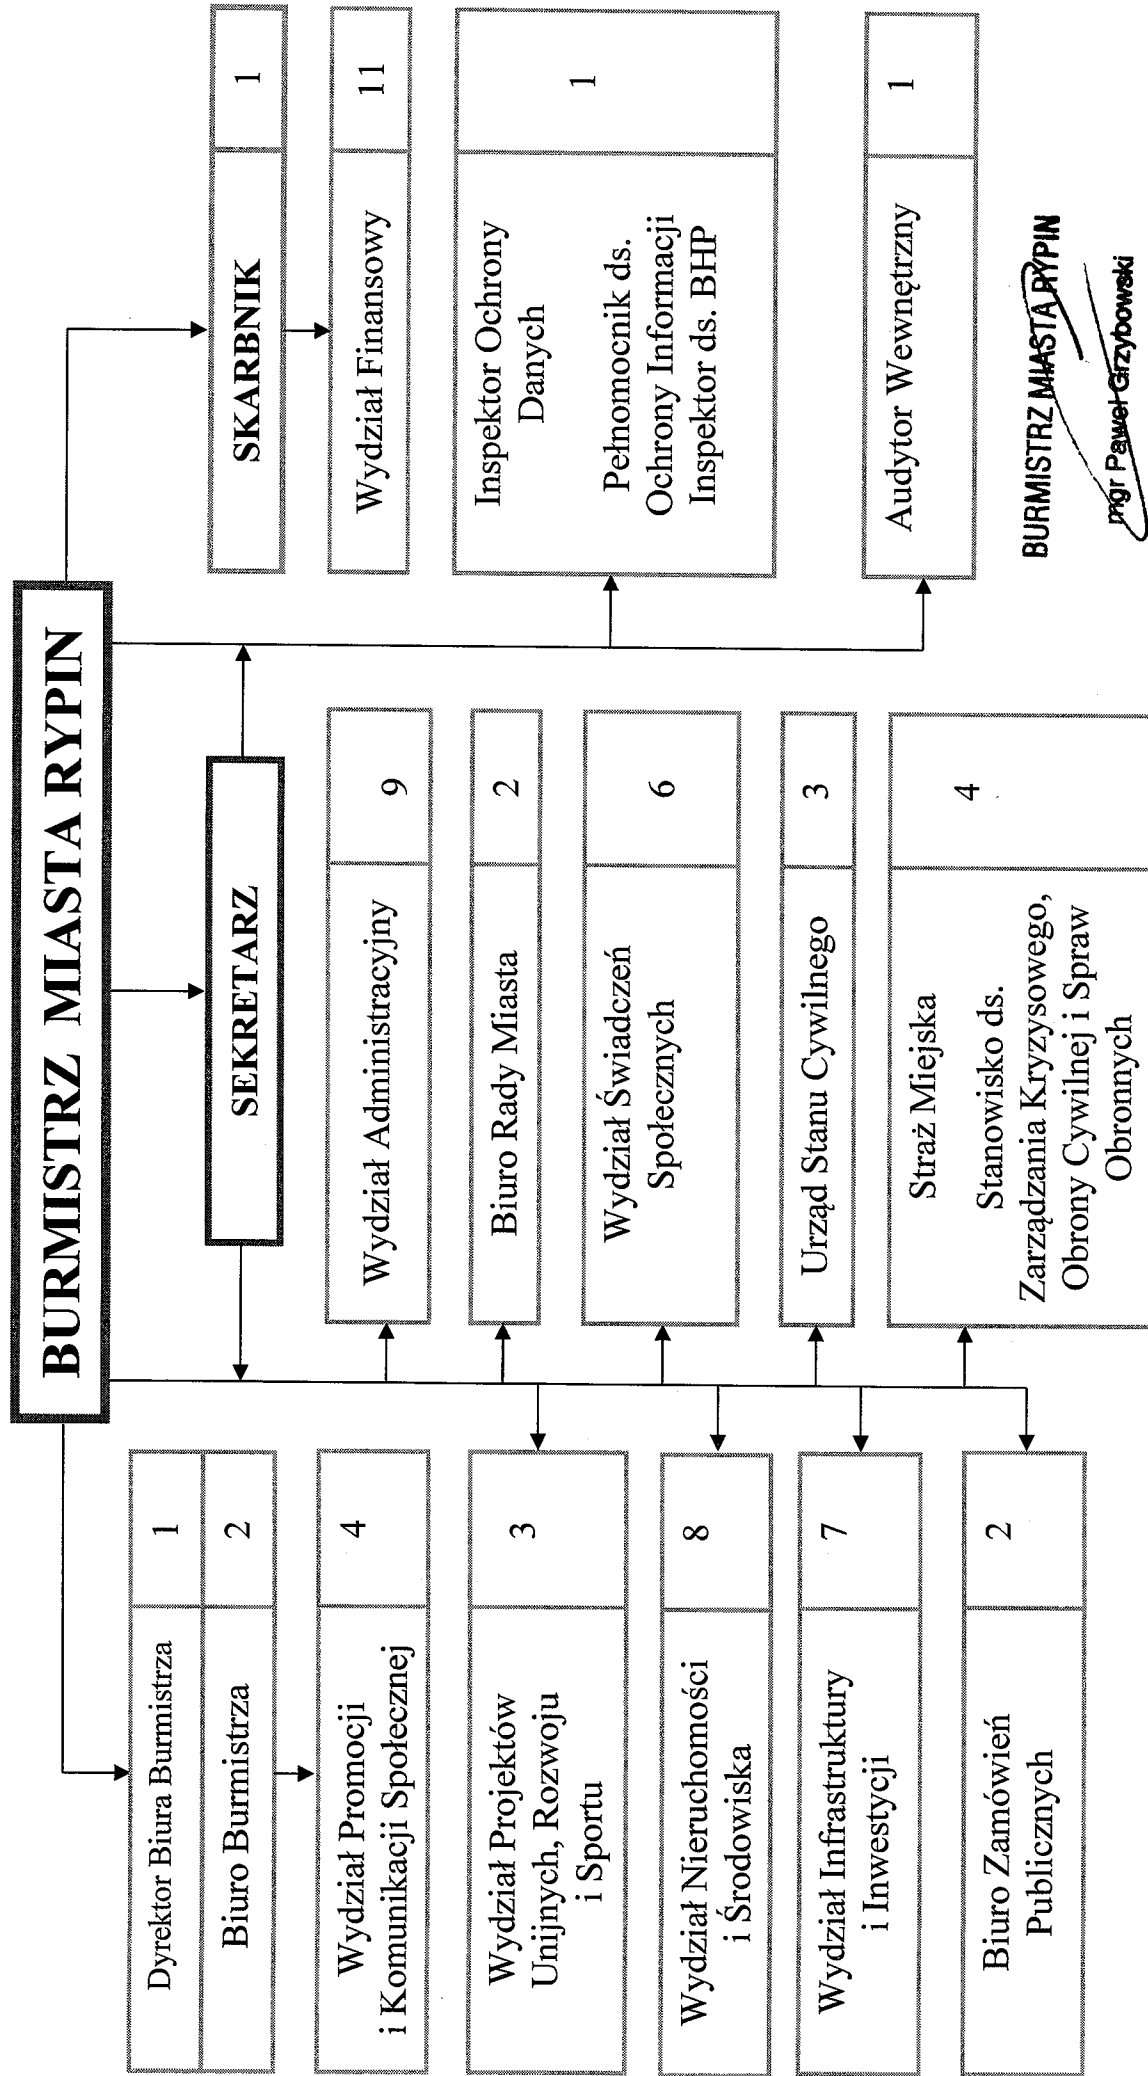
BURMISTRZ MIASTA RYPIN

SKARBNIK | 1

Wydział Finansowy | 11

Inspektor Ochrony Danych

Pełnomocnik ds. Ochrony Informacji Inspektor ds. BHP | 1

Audytor Wewnętrzny | 1

SEKRETARZ

Wydział Administracyjny | 9

Biuro Rady Miasta | 2

Wydział Świadczeń Społecznych | 6

Urząd Stanu Cywilnego | 3

Straż Miejska

Stanowisko ds. Zarządzania Kryzysowego, Obrony Cywilnej i Spraw Obronnych | 4

Dyrektor Biura Burmistrza | 1

Biuro Burmistrza | 2

Wydział Promocji i Komunikacji Społecznej | 4

Wydział Projektów Unijnych, Rozwoju i Sportu | 3

Wydział Nieruchomości i Środowiska | 8

Wydział Infrastruktury i Inwestycji | 7

Biuro Zamówień Publicznych | 2

BURMISTRZ MIASTA RYPIN
mgr Paweł Grzybowski